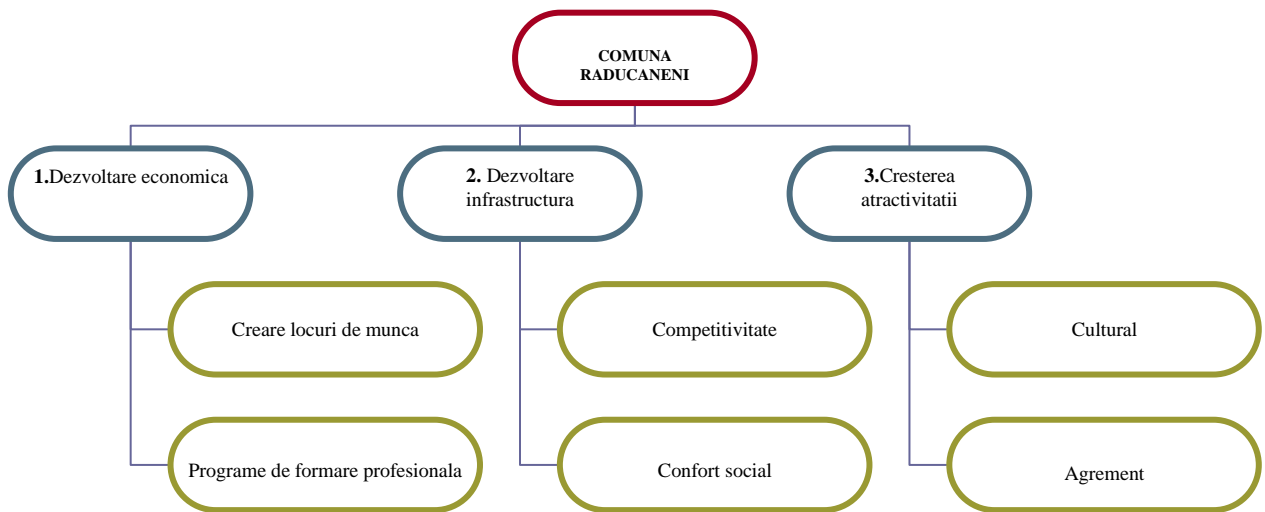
COMUNA RADUCANENI

1.Dezvoltare economica

Creare locuri de munca

Programe de formare profesionala

2. Dezvoltare infrastructura

Competitivitate

Confort social

3.Cresterea atractivitatii

Cultural

Agrement